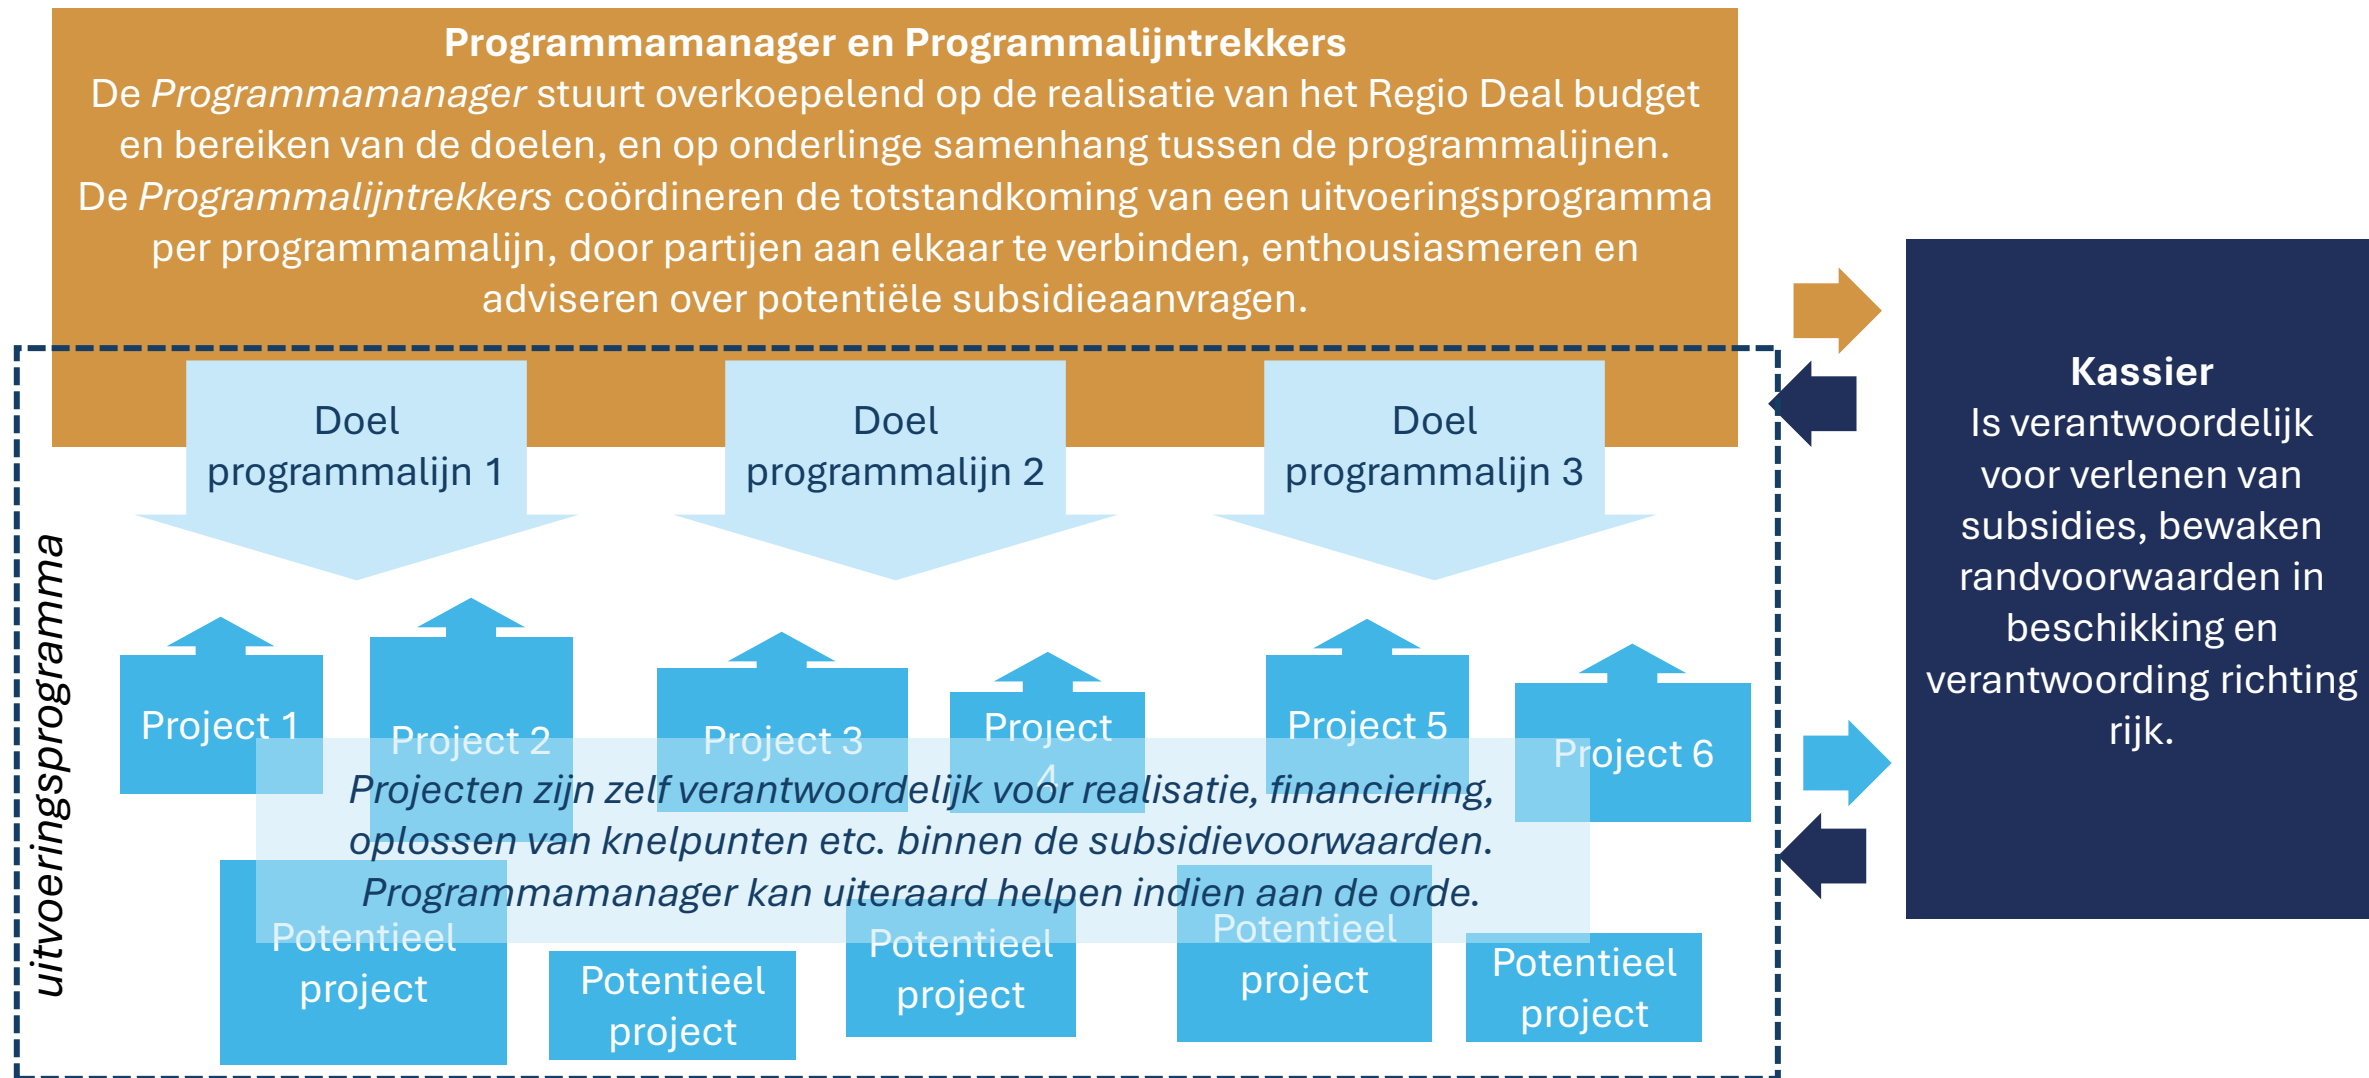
Programmamanager en Programmalijntrekkers

De *Programmamanager* stuurt overkoepelend op de realisatie van het Regio Deal budget en bereiken van de doelen, en op onderlinge samenhang tussen de programmalijnen. De *Programmalijntrekkers* coördineren de totstandkoming van een uitvoeringsprogramma per programmamalijn, door partijen aan elkaar te verbinden, enthousiasmeren en adviseren over potentiële subsidieaanvragen.

Doel programmalijn 1

Doel programmalijn 2

Doel programmalijn 3

uitvoeringsprogramma

Project 1

Project 2

Project 3

Project 4

Project 5

Project 6

*Projecten zijn zelf verantwoordelijk voor realisatie, financiering, oplossen van knelpunten etc. binnen de subsidievoorwaarden. Programmamanager kan uiteraard helpen indien aan de orde.*

Potentieel project

Potentieel project

Potentieel project

Potentieel project

Potentieel project

Kassier
Is verantwoordelijk voor verlenen van subsidies, bewaken randvoorwaarden in beschikking en verantwoording richting rijk.